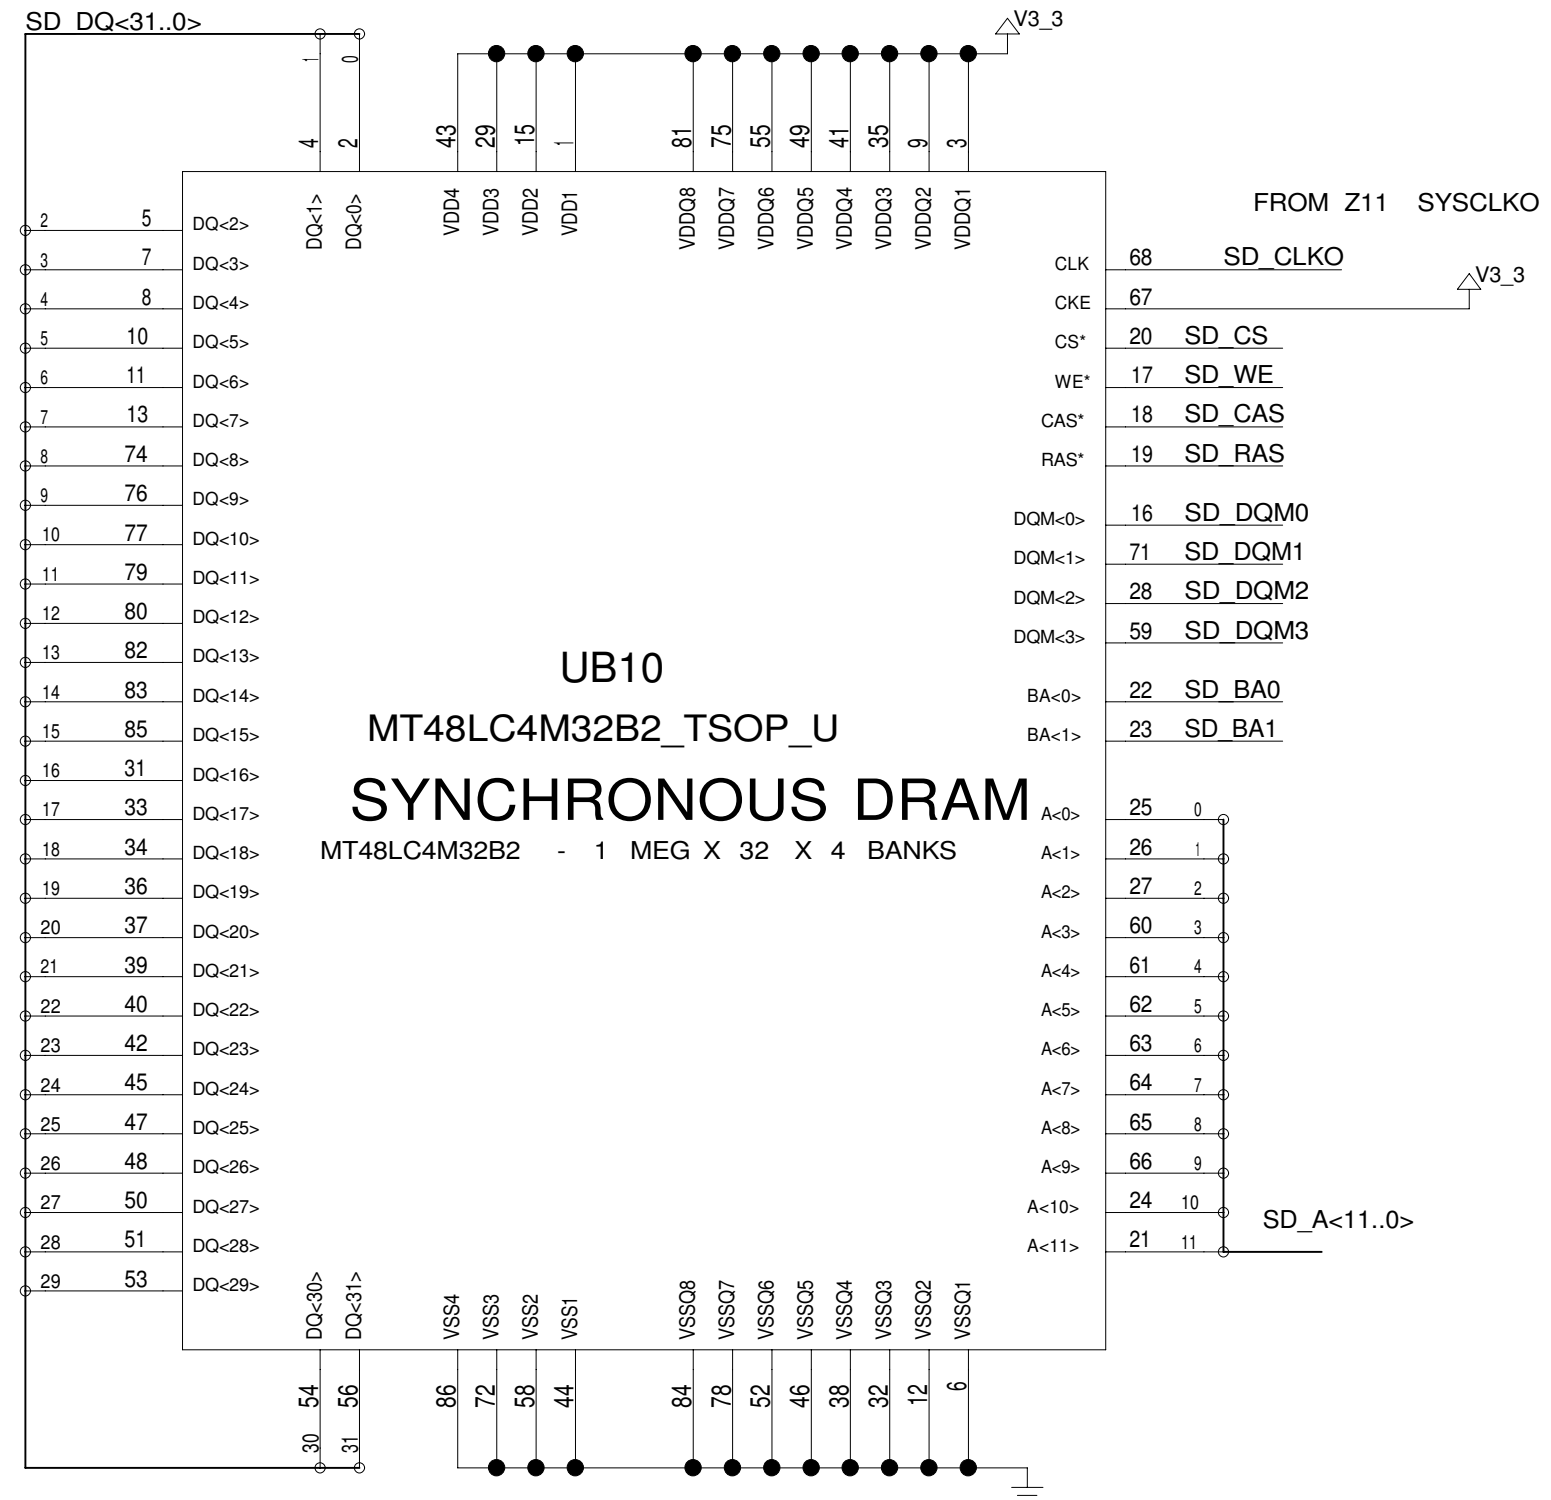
SD_DQ<31..0>

V3_3

1 0
4 2
DQ<1> DQ<0>

43 29 15 1
VDD4 VDD3 VDD2 VDD1

81 75 55 49 41 35 9 3
VDDQ8 VDDQ7 VDDQ6 VDDQ5 VDDQ4 VDDQ3 VDDQ2 VDDQ1

FROM Z11 SYSCLKO

| | | |
|---|---|---|
| 2 | 5 | DQ<2> |
| 3 | 7 | DQ<3> |
| 4 | 8 | DQ<4> |
| 5 | 10 | DQ<5> |
| 6 | 11 | DQ<6> |
| 7 | 13 | DQ<7> |
| 8 | 74 | DQ<8> |
| 9 | 76 | DQ<9> |
| 10 | 77 | DQ<10> |
| 11 | 79 | DQ<11> |
| 12 | 80 | DQ<12> |
| 13 | 82 | DQ<13> |
| 14 | 83 | DQ<14> |
| 15 | 85 | DQ<15> |
| 16 | 31 | DQ<16> |
| 17 | 33 | DQ<17> |
| 18 | 34 | DQ<18> |
| 19 | 36 | DQ<19> |
| 20 | 37 | DQ<20> |
| 21 | 39 | DQ<21> |
| 22 | 40 | DQ<22> |
| 23 | 42 | DQ<23> |
| 24 | 45 | DQ<24> |
| 25 | 47 | DQ<25> |
| 26 | 48 | DQ<26> |
| 27 | 50 | DQ<27> |
| 28 | 51 | DQ<28> |
| 29 | 53 | DQ<29> |

| | | |
|---|---|---|
| CLK | 68 | SD_CLKO |
| CKE | 67 | V3_3 |
| CS* | 20 | SD_CS |
| WE* | 17 | SD_WE |
| CAS* | 18 | SD_CAS |
| RAS* | 19 | SD_RAS |
| DQM<0> | 16 | SD_DQM0 |
| DQM<1> | 71 | SD_DQM1 |
| DQM<2> | 28 | SD_DQM2 |
| DQM<3> | 59 | SD_DQM3 |
| BA<0> | 22 | SD_BA0 |
| BA<1> | 23 | SD_BA1 |

| | | |
|---|---|---|
| A<0> | 25 | 0 |
| A<1> | 26 | 1 |
| A<2> | 27 | 2 |
| A<3> | 60 | 3 |
| A<4> | 61 | 4 |
| A<5> | 62 | 5 |
| A<6> | 63 | 6 |
| A<7> | 64 | 7 |
| A<8> | 65 | 8 |
| A<9> | 66 | 9 |
| A<10> | 24 | 10 |
| A<11> | 21 | 11 |

SD_A<11..0>

UB10

MT48LC4M32B2_TSOP_U

SYNCHRONOUS DRAM

MT48LC4M32B2 - 1 MEG X 32 X 4 BANKS

DQ<30> DQ<31>
54 56
30 31

VSS4 VSS3 VSS2 VSS1
86 72 58 44

VSSQ8 VSSQ7 VSSQ6 VSSQ5 VSSQ4 VSSQ3 VSSQ2 VSSQ1
84 78 52 46 38 32 12 6